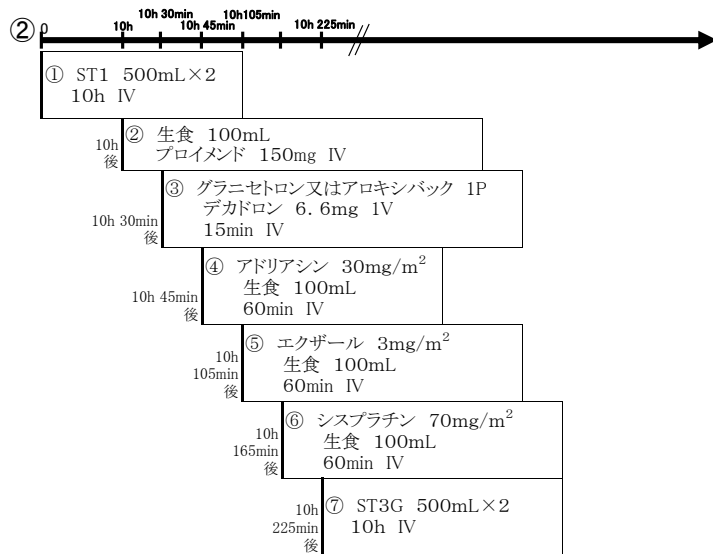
② 0 10h 10h 30min 10h 45min 10h105min 10h 225min

① ST1 500mL×2
10h IV

10h 後
② 生食 100mL
プロイメンド 150mg IV

10h 30min 後
③ グラニセトロン又はアロキシバック 1P
デカドロン 6.6mg 1V
15min IV

10h 45min 後
④ アドリアシン 30mg/m$^2$
生食 100mL
60min IV

10h 105min 後
⑤ エクザール 3mg/m$^2$
生食 100mL
60min IV

10h 165min 後
⑥ シスプラチン 70mg/m$^2$
生食 100mL
60min IV

10h 225min 後
⑦ ST3G 500mL×2
10h IV